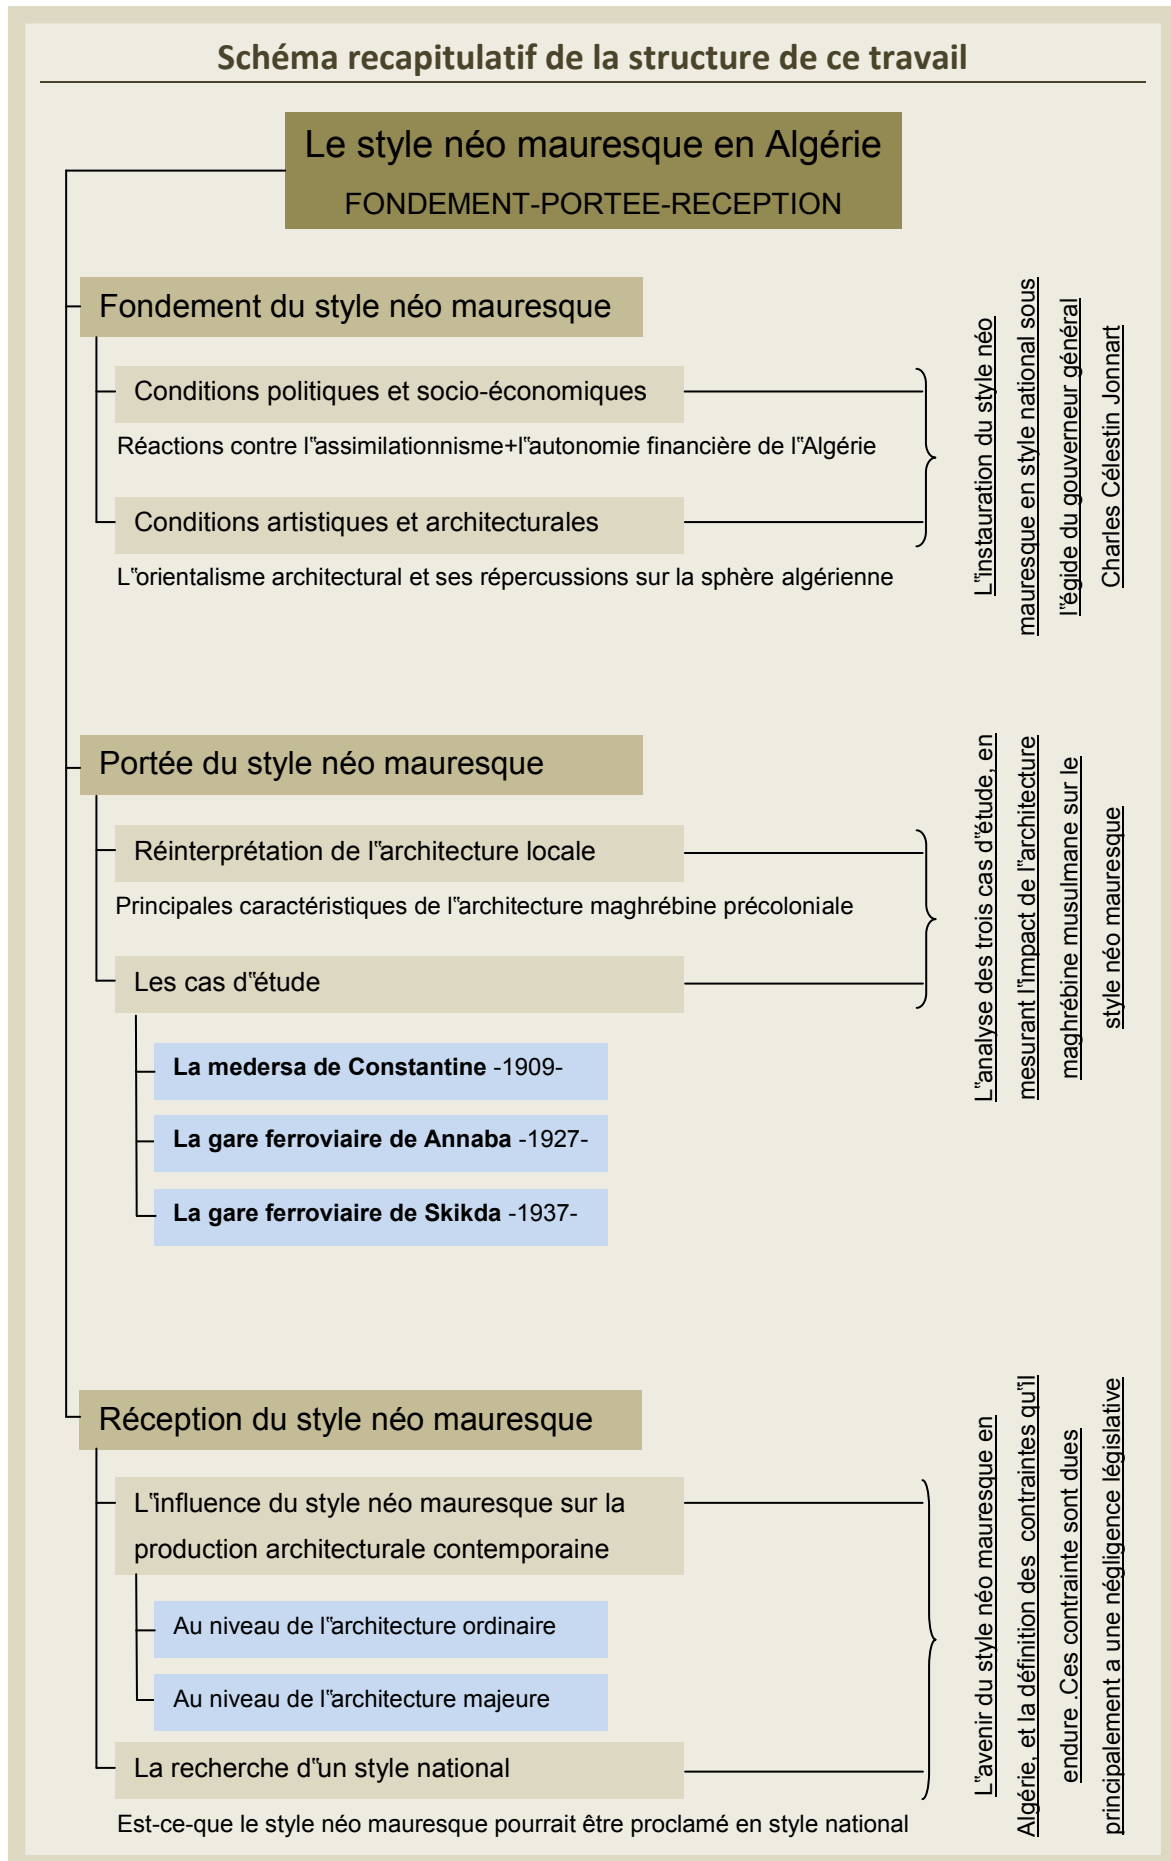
Schéma recapitulatif de la structure de ce travail

Le style néo mauresque en Algérie
FONDEMENT-PORTEE-RECEPTION

Fondement du style néo mauresque

Conditions politiques et socio-économiques

Réactions contre l‟assimilationnisme+l‟autonomie financière de l‟Algérie

Conditions artistiques et architecturales

L‟orientalisme architectural et ses répercussions sur la sphère algérienne

L‟instauration du style néo mauresque en style national sous l‟égide du gouverneur général Charles Célestin Jonnart

Portée du style néo mauresque

Réinterprétation de l‟architecture locale

Principales caractéristiques de l‟architecture maghrébine précoloniale

Les cas d‟étude

**La medersa de Constantine** -1909-

**La gare ferroviaire de Annaba** -1927-

**La gare ferroviaire de Skikda** -1937-

L‟analyse des trois cas d‟étude, en mesurant l‟impact de l‟architecture maghrébine musulmane sur le style néo mauresque

Réception du style néo mauresque

L‟influence du style néo mauresque sur la production architecturale contemporaine

Au niveau de l‟architecture ordinaire

Au niveau de l‟architecture majeure

La recherche d‟un style national

Est-ce-que le style néo mauresque pourrait être proclamé en style national

L‟avenir du style néo mauresque en Algérie, et la définition des contraintes qu‟il endure .Ces contrainte sont dues principalement a une négligence législative